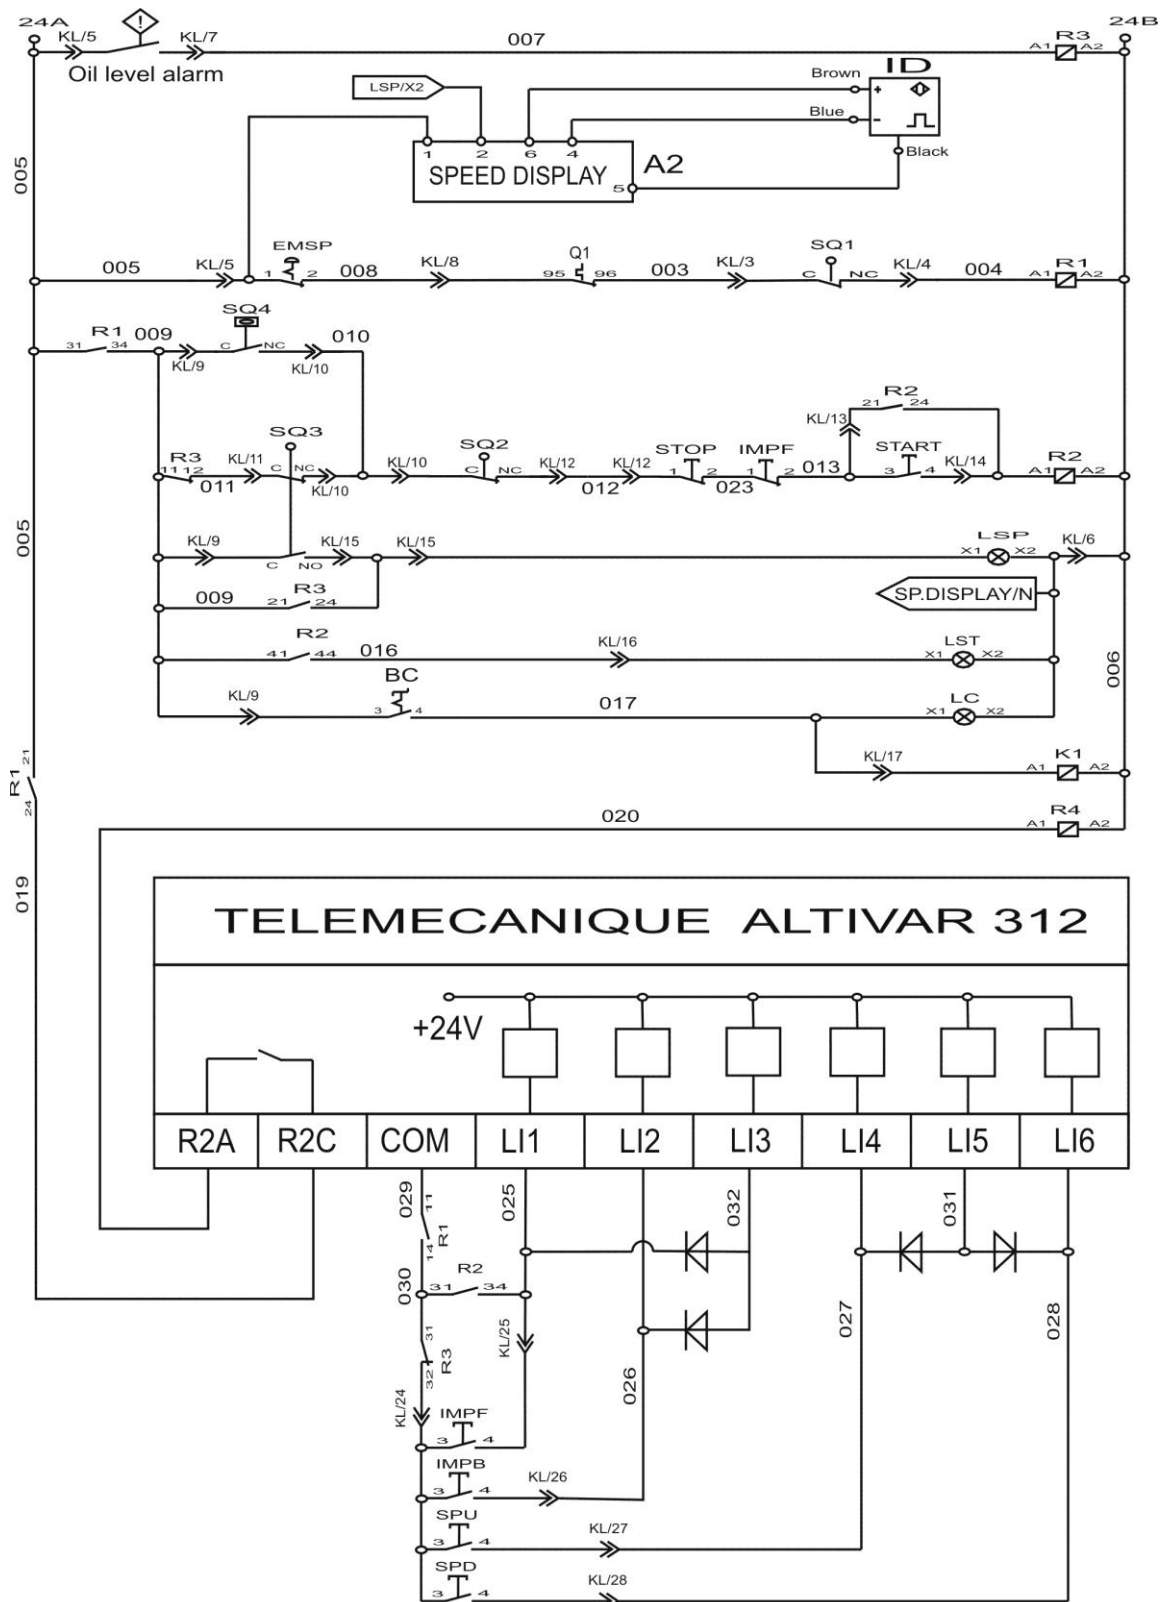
24A
KL/5
KL/7
Oil level alarm
007
R3
A1 A2
24B
LSP/X2
Brown
Blue
ID
Black
1 2 6 4
SPEED DISPLAY
5
A2
005
005
KL/5
EMSP
1 2
008
KL/8
Q1
95 96
003
KL/3
SQ1
C NC
KL/4
004
R1
A1 A2
R1
31 34
009
SQ4
C NC
KL/9
KL/10
010
R2
21 24
KL/13
R3
11 12
KL/11
011
SQ3
C NC
KL/10
KL/10
SQ2
C NC
KL/12
012
KL/12
STOP
1 2
IMPF
1 2
023
013
START
3 4
KL/14
R2
A1 A2
005
KL/9
C NO
KL/15
KL/15
LSP
X1 X2
KL/6
009
R3
21 24
SP.DISPLAY/N
R2
41 44
016
KL/16
LST
X1 X2
006
KL/9
BC
3 4
017
LC
X1 X2
KL/17
K1
A1 A2
R1
21 24
020
R4
A1 A2
019
TELEMECANIQUE ALTIVAR 312
+24V
| R2A | R2C | COM | LI1 | LI2 | LI3 | LI4 | LI5 | LI6 |
|---|---|---|---|---|---|---|---|---|
029
11
14
R1
025
032
031
030
R2
31 34
027
028
31
32
R3
KL/25
026
KL/24
IMPF
3 4
IMPB
3 4
KL/26
SPU
3 4
KL/27
SPD
3 4
KL/28